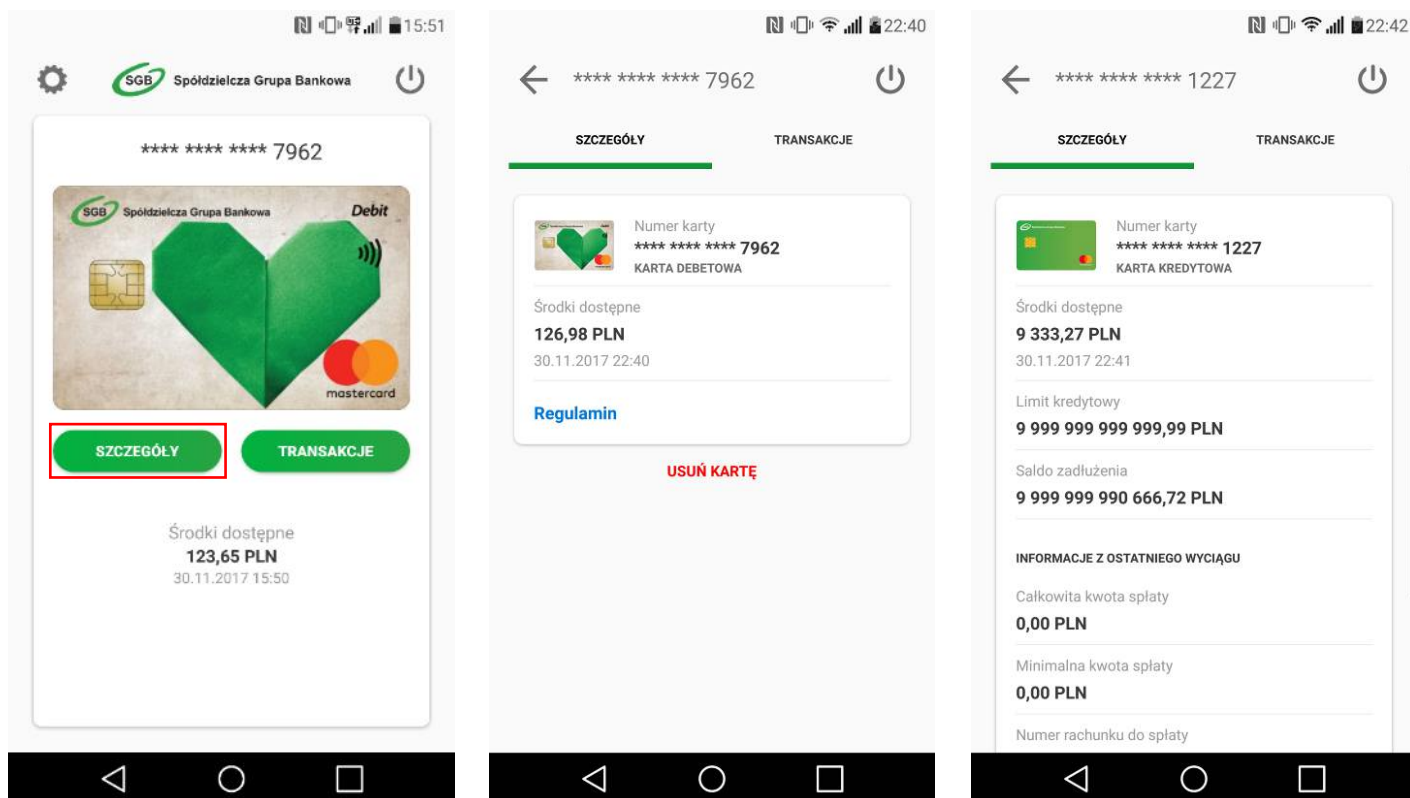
15:51

SGB Spółdzielcza Grupa Bankowa

**** **** **** 7962

SGB Spółdzielcza Grupa Bankowa

Debit

mastercard

SZCZEGÓŁY

TRANSAKCJE

Środki dostępne
123,65 PLN
30.11.2017 15:50

22:40

**** **** **** 7962

SZCZEGÓŁY

TRANSAKCJE

Numer karty
**** **** **** 7962
KARTA DEBETOWA

Środki dostępne
126,98 PLN
30.11.2017 22:40

Regulamin

USUŃ KARTĘ

22:42

**** **** **** 1227

SZCZEGÓŁY

TRANSAKCJE

Numer karty
**** **** **** 1227
KARTA KREDYTOWA

Środki dostępne
9 333,27 PLN
30.11.2017 22:41

Limit kredytowy
9 999 999 999 999,99 PLN

Saldo zadłużenia
9 999 999 990 666,72 PLN

INFORMACJE Z OSTATNIEGO WYCIĄGU

Całkowita kwota spłaty
0,00 PLN

Minimalna kwota spłaty
0,00 PLN

Numer rachunku do spłaty